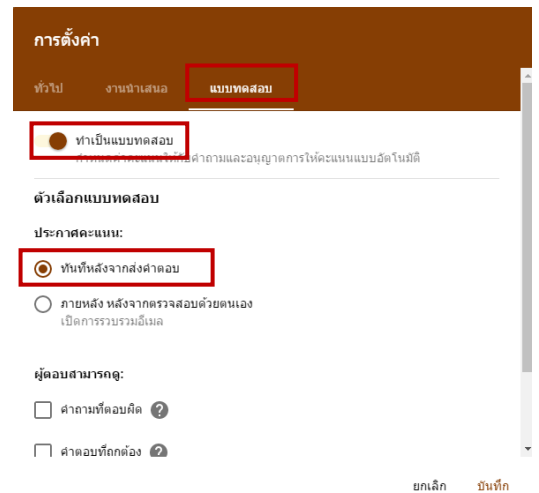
การตั้งค่า

ทั่วไป งานนำเสนอ แบบทดสอบ

ทำเป็นแบบทดสอบ
กำหนดค่าคะแนนให้กับคำถามและอนุญาตการให้คะแนนแบบอัตโนมัติ

ตัวเลือกแบบทดสอบ

ประกาศคะแนน:

ทันทีหลังจากส่งคำตอบ

ภายหลัง หลังจากตรวจสอบด้วยตนเอง
เปิดการรวบรวมอีเมล

ผู้ตอบสามารถดู:

คำถามที่ตอบผิด

คำตอบที่ถูกต้อง

ยกเลิก บันทึก